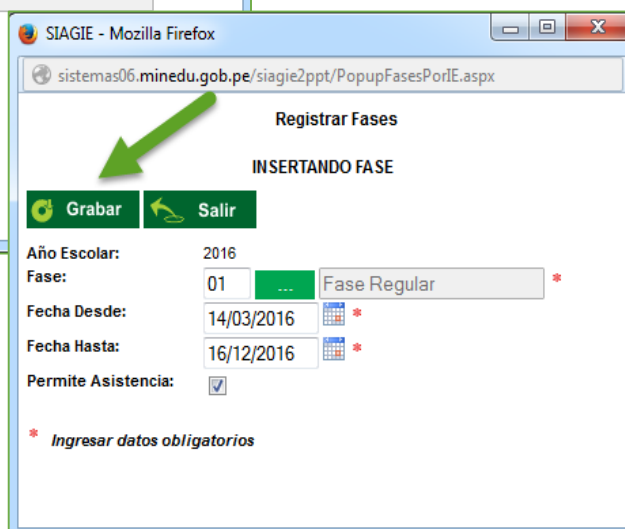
SIAGIE - Mozilla Firefox

sistemas06.minedu.gob.pe/siagie2ppt/PopupFasesPorIE.aspx

Registrar Fases

INSERTANDO FASE

Grabar

Salir

Año Escolar: 2016

Fase: 01 ... Fase Regular *

Fecha Desde: 14/03/2016 *

Fecha Hasta: 16/12/2016 *

Permite Asistencia:

* Ingresar datos obligatorios